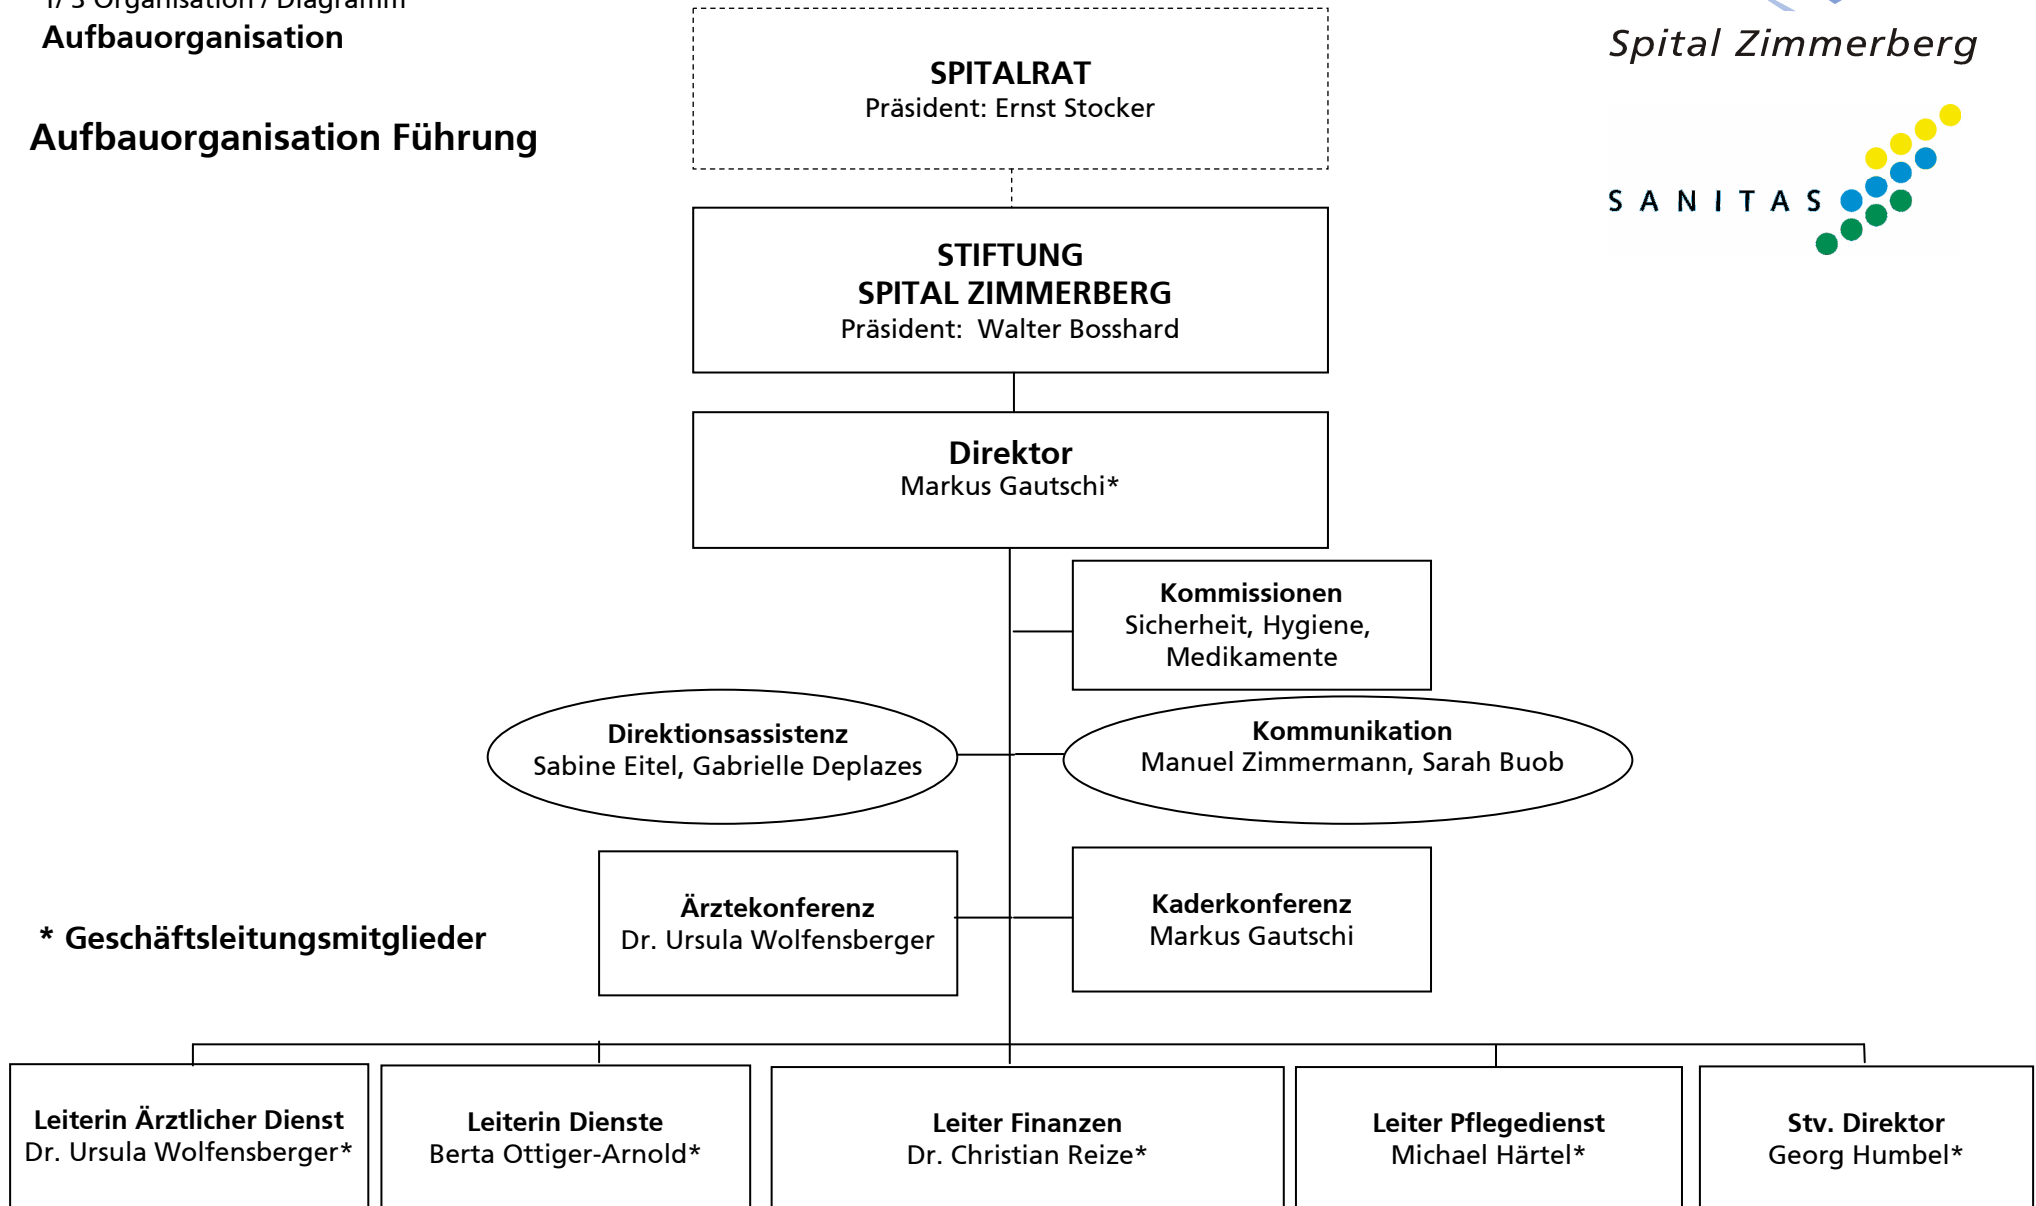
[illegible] Organisation / Diagramm
Aufbauorganisation

Aufbauorganisation Führung

SPITALRAT
Präsident: Ernst Stocker

Spital Zimmerberg

SANITAS

STIFTUNG
SPITAL ZIMMERBERG
Präsident: Walter Bosshard

Direktor
Markus Gautschi*

Kommissionen
Sicherheit, Hygiene, Medikamente

Direktionsassistenz
Sabine Eitel, Gabrielle Deplazes

Kommunikation
Manuel Zimmermann, Sarah Buob

Ärztekonferenz
Dr. Ursula Wolfensberger

Kaderkonferenz
Markus Gautschi

* Geschäftsleitungsmitglieder

Leiterin Ärztlicher Dienst
Dr. Ursula Wolfensberger*

Leiterin Dienste
Berta Ottiger-Arnold*

Leiter Finanzen
Dr. Christian Reize*

Leiter Pflegedienst
Michael Härtel*

Stv. Direktor
Georg Humbel*